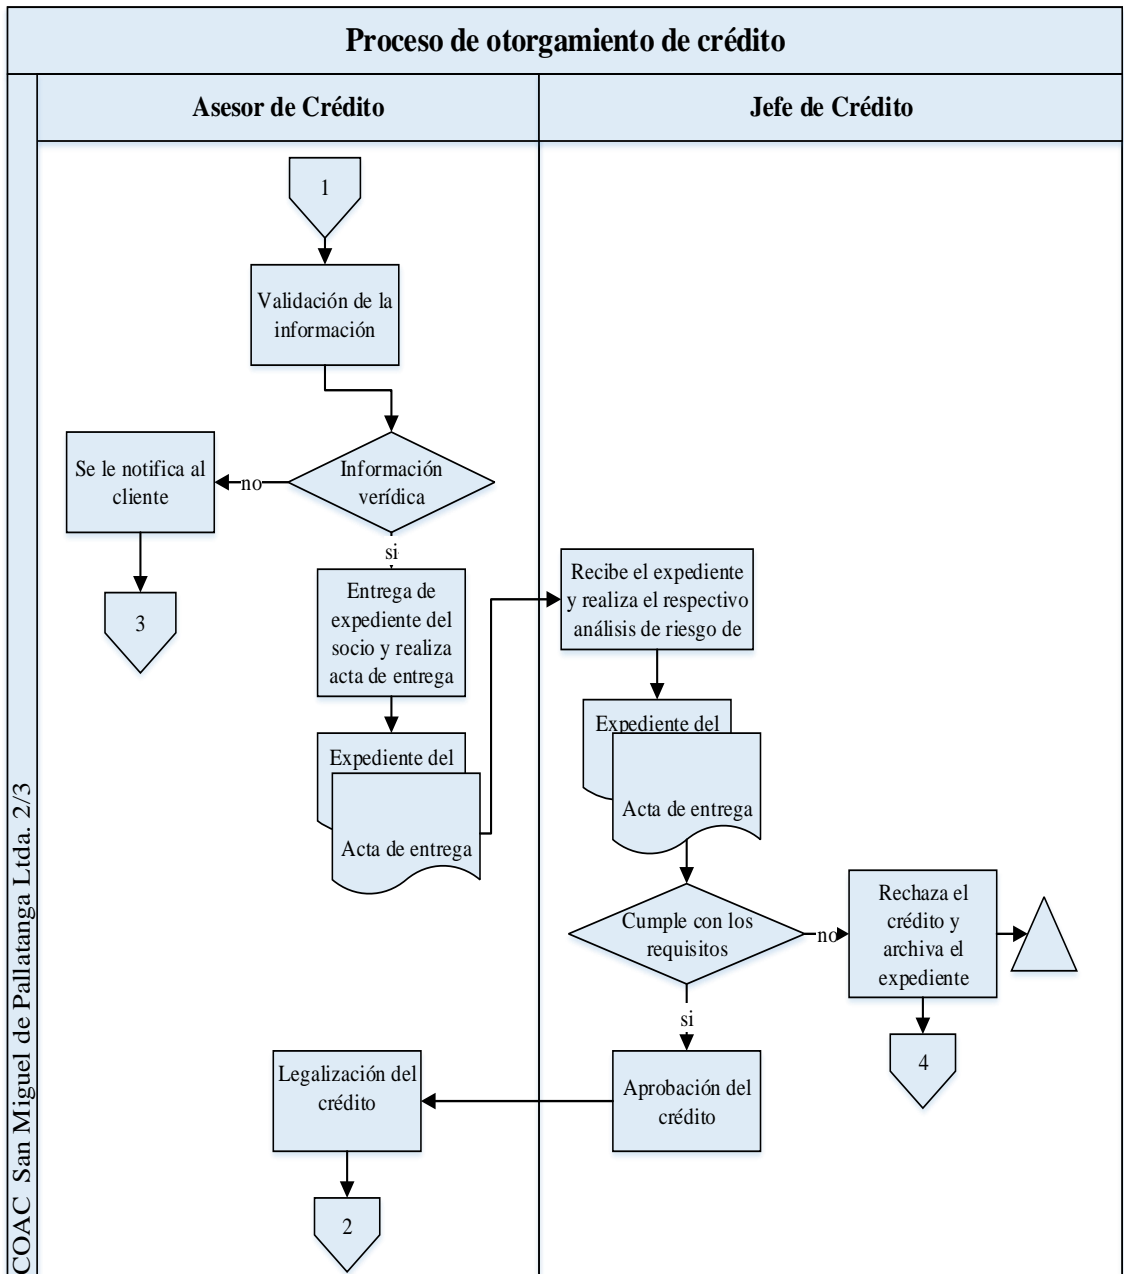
Proceso de otorgamiento de crédito

COAC San Miguel de Pallatanga Ltda. 2/3

Asesor de Crédito

Jefe de Crédito

1

Validación de la información

Información verídica

no

Se le notifica al cliente

3

si

Entrega de expediente del socio y realiza acta de entrega

Expediente del

Acta de entrega

Recibe el expediente y realiza el respectivo análisis de riesgo de

Expediente del

Acta de entrega

Cumple con los requisitos

no

Rechaza el crédito y archiva el expediente

4

si

Aprobación del crédito

Legalización del crédito

2